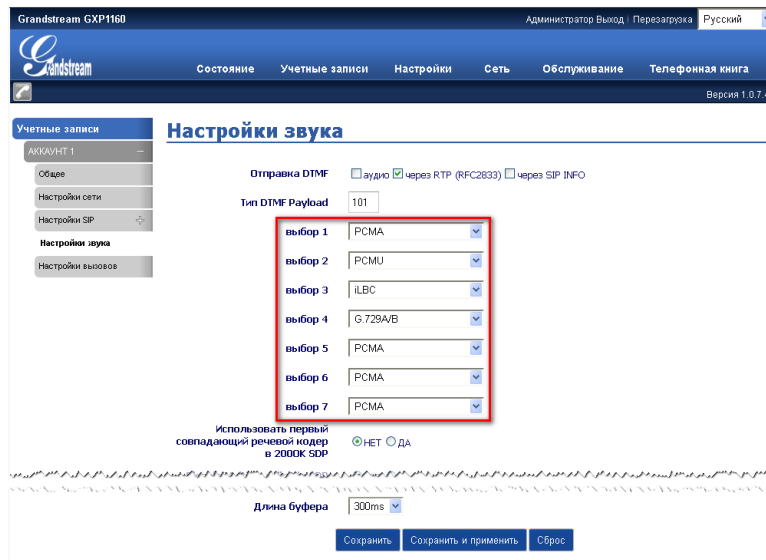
Grandstream GXP1160

Администратор Выход | Перезагрузка Русский

Grandstream

Состояние Учетные записи Настройки Сеть Обслуживание Телефонная книга

Версия 1.0.7.

Учетные записи

АККАУНТ 1

Общее

Настройки сети

Настройки SIP

Настройки звука

Настройки вызовов

Настройки звука

Отправка DTMF аудио через RTP (RFC2833) через SIP INFO

Тип DTMF Payload 101

выбор 1 PCMA

выбор 2 PCMU

выбор 3 iLBC

выбор 4 G.729A/B

выбор 5 PCMA

выбор 6 PCMA

выбор 7 PCMA

Использовать первый совпадающий речевой кодер в 2000К SDP НЕТ ДА

Длина буфера 300ms

Сохранить Сохранить и применить Сброс